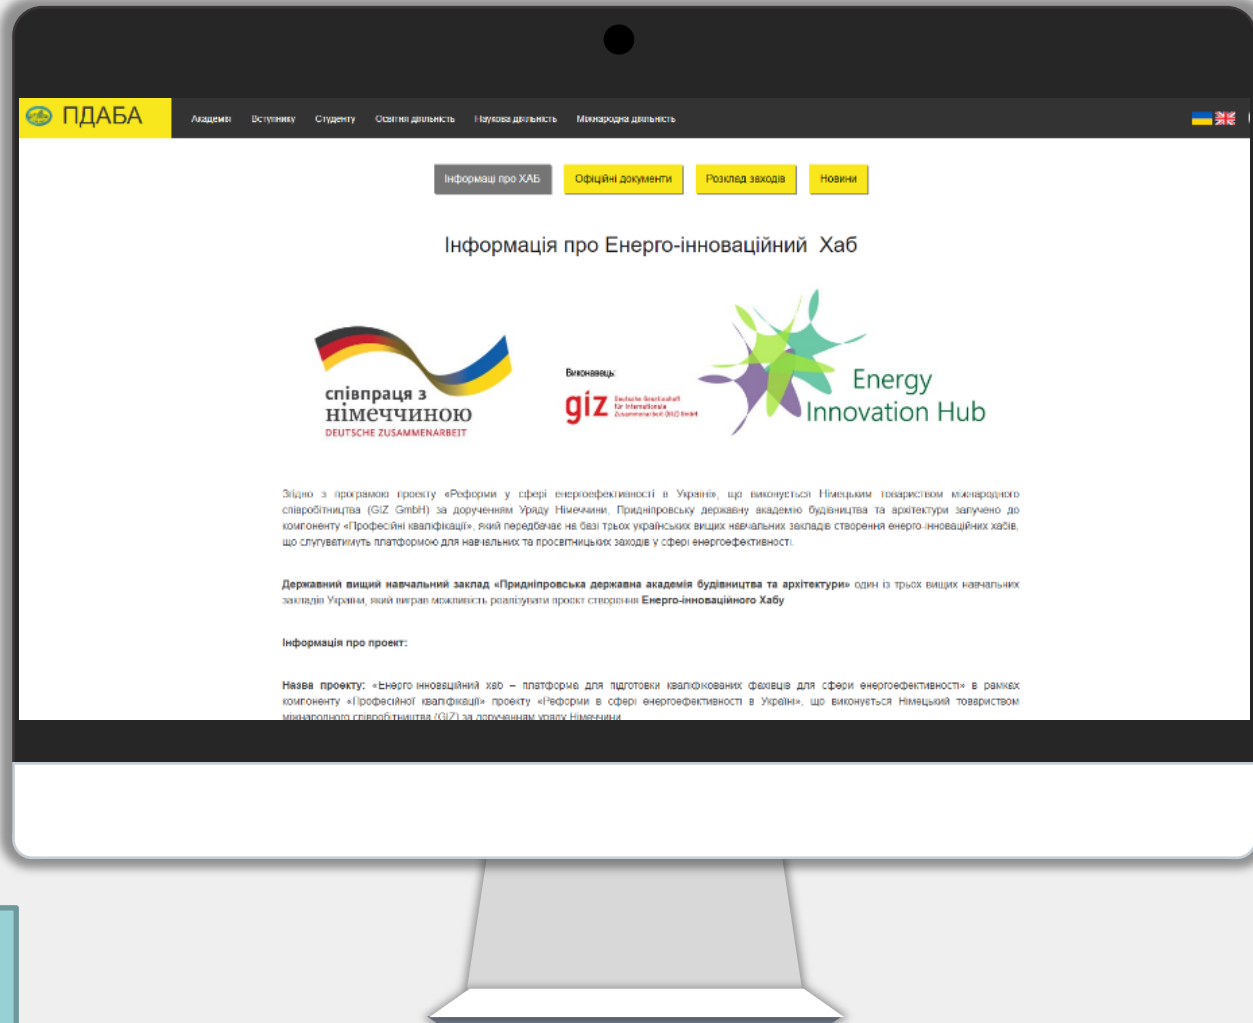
ПДАБА Академія Вступнику Студенту Освітня діяльність Наукова діяльність Міжнародна діяльність

Інформації про ХАБ Офіційні документи Розклад заходів Новини

Інформація про Енерго-інноваційний Хаб

співпраця з німеччиною
DEUTSCHE ZUSAMMENARBEIT

Виконавець:
giz Deutsche Gesellschaft für Internationale Zusammenarbeit (GIZ) GmbH

Energy Innovation Hub

Згідно з програмою проекту «Реформи у сфері енергоефективності в Україні», що виконується Німецьким товариством міжнародного співробітництва (GIZ GmbH) за дорученням Уряду Німеччини, Придніпровську державну академію будівництва та архітектури залучено до компоненту «Професійні кваліфікації», який передбачає на базі трьох українських вищих навчальних закладів створення енерго-інноваційних хабів, що слугуватимуть платформою для навчальних та просвітницьких заходів у сфері енергоефективності.

Державний вищий навчальний заклад «Придніпровська державна академія будівництва та архітектури» один із трьох вищих навчальних закладів України, який виграв можливість реалізувати проект створення Енерго-інноваційного Хабу

Інформація про проект:

Назва проекту: «Енерго інноваційний хаб – платформа для підготовки кваліфікованих фахівців для сфери енергоефективності» в рамках компоненту «Професійної кваліфікації» проекту «Реформи в сфері енергоефективності в Україні», що виконується Німецьким товариством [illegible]